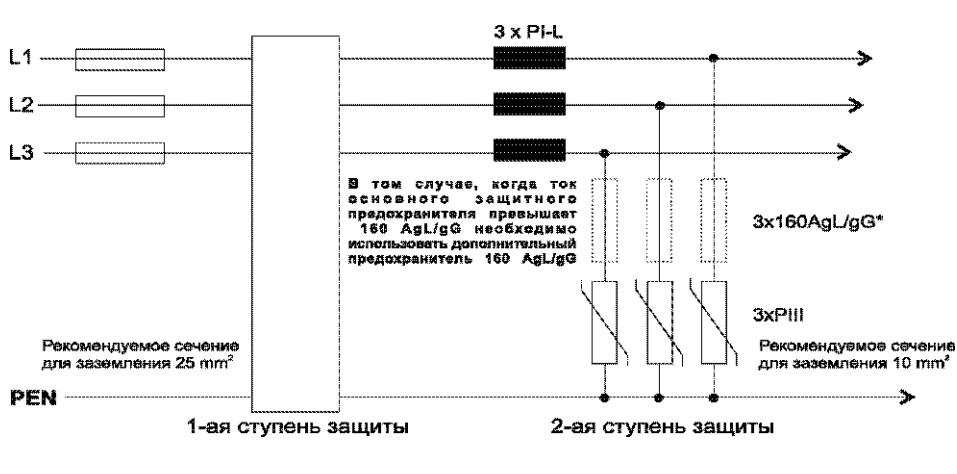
3 x PI-L

L1

L2

L3

В том случае, когда ток основного защитного предохранителя превышает 160 AgL/gG необходимо использовать дополнительный предохранитель 160 AgL/gG

3x160AgL/gG*

3xPIII

Рекомендуемое сечение для заземления 25 mm²

Рекомендуемое сечение для заземления 10 mm²

PEN

1-ая ступень защиты

2-ая ступень защиты